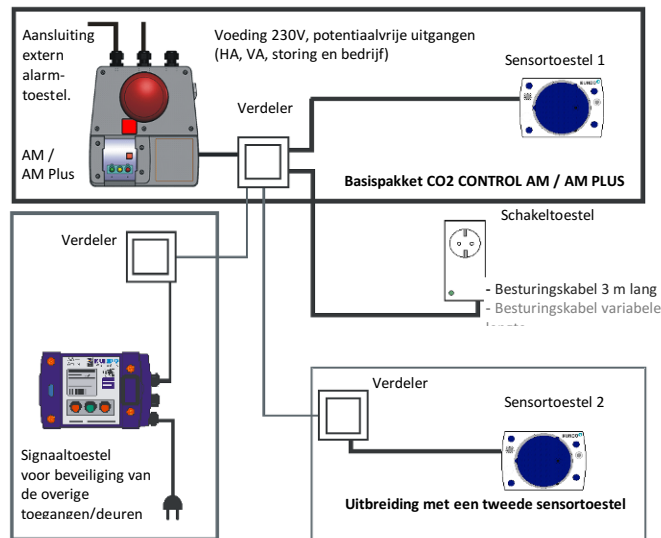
Aansluiting extern alarmtoestel.

Voeding 230V, potentiaalvrije uitgangen (HA, VA, storing en bedrijf)

Sensortoestel 1

Verdeler

AM / AM Plus

Basispakket CO2 CONTROL AM / AM PLUS

Verdeler

Schakeltoestel

- Besturingskabel 3 m lang
- Besturingskabel variabele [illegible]

Verdeler

Sensortoestel 2

Signaaltoestel voor beveiliging van de overige toegangen/deuren

Uitbreiding met een tweede sensortoestel